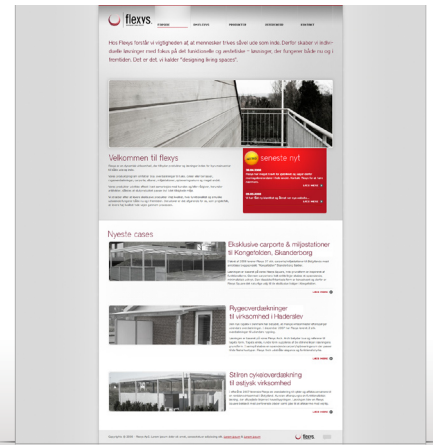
flexys

FORSIDE   PRODUKTER   PROJEKTER   REFERENCER   KONTAKT

Hos Flexys forstår vi vigtigheden af, at mennesker trives såvel ude som inde. Derfor skaber vi inde- og udeløsninger med fokus på det funktionelle og æstetiske – løsninger, der fungerer både nu og i fremtiden. Det er det, vi kalder "designing living spaces".

Velkommen til flexys

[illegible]

seneste nyt

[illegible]
LÆS MERE

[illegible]
LÆS MERE

Nyeste cases

Eksklusive carporte & miljøstationer til Kongefolden, Skanderborg

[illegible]

LÆS MERE

Rygeoverdækninger til virksomhed i Haderslev

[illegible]

LÆS MERE

Stilren cykeloverdækning til østjysk virksomhed

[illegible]

LÆS MERE

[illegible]

flexys